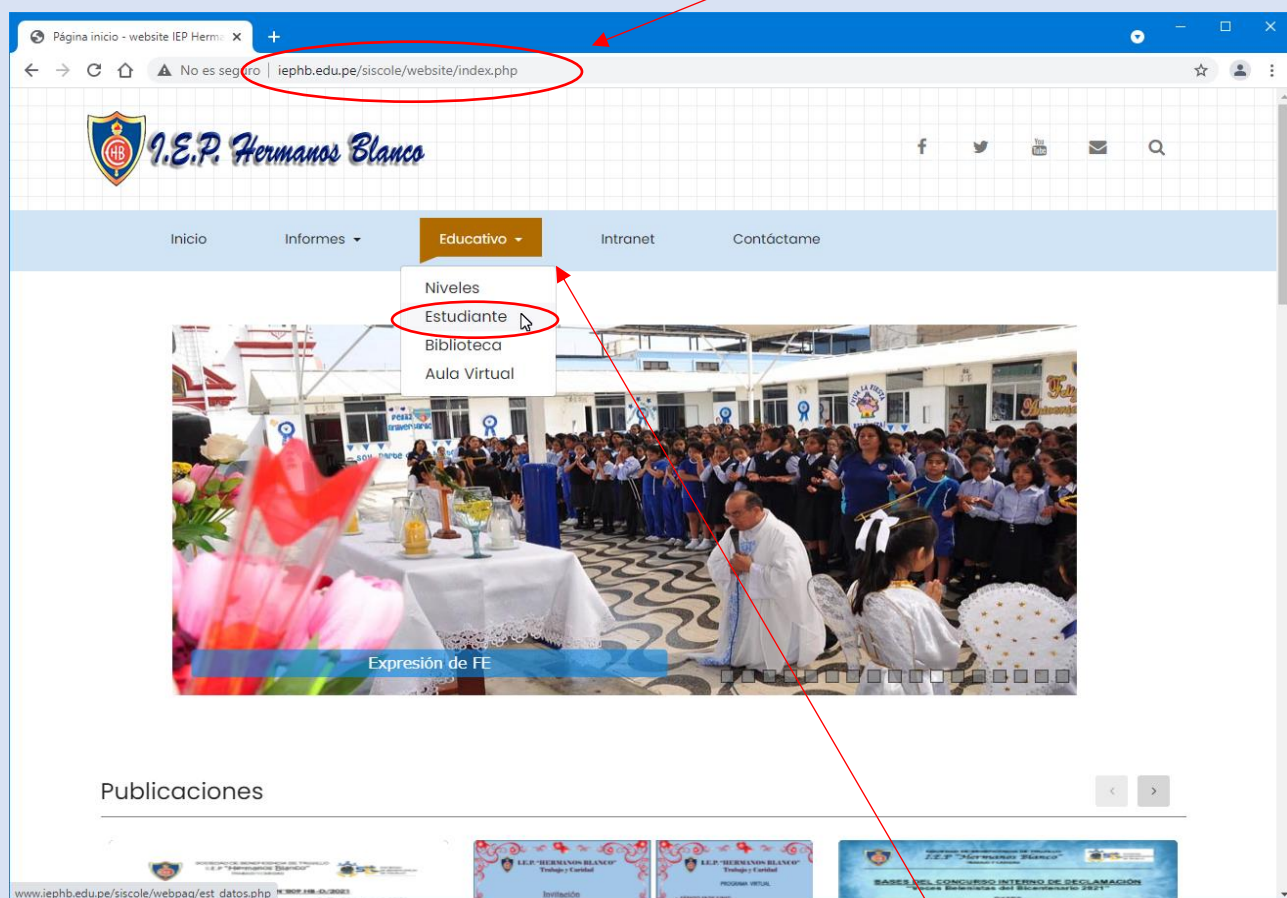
Página inicio - website IEP Herma ×

No es seguro | iephb.edu.pe/siscole/website/index.php

I.E.P. Hermanos Blanco

HB

Inicio Informes Educativo Intranet Contáctame

Niveles
Estudiante
Biblioteca
Aula Virtual

Expresión de FE

Publicaciones

I.E.P. "HERMANOS BLANCO"
Trabajo y Caridad

I.E.P. "HERMANOS BLANCO"
Trabajo y Caridad
PROGRAMA VIRTUAL

BASES DEL CONCURSO INTERNO DE DECLAMACIÓN

www.iephb.edu.pe/siscole/webpag/est_datos.php